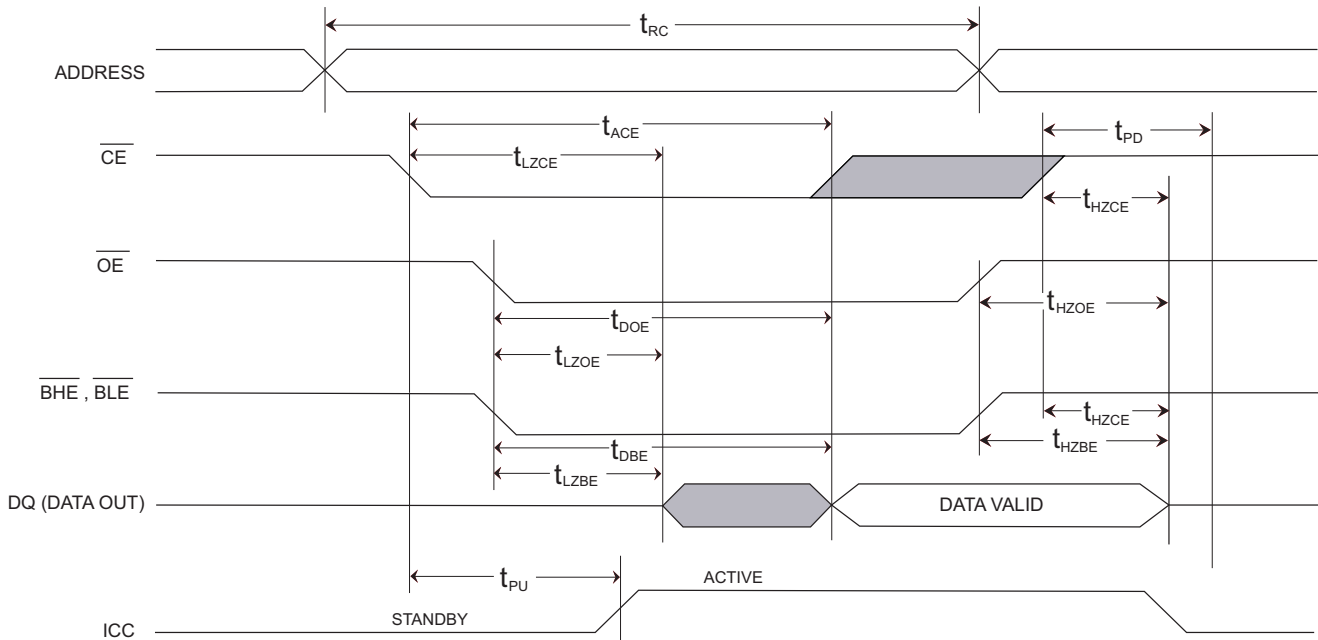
$t_{RC}$

ADDRESS

$t_{ACE}$

$t_{PD}$

$\overline{CE}$

$t_{LZCE}$

$t_{HZCE}$

$\overline{OE}$

$t_{HZOE}$

$t_{DOE}$

$t_{LZOE}$

$\overline{BHE}$ , $\overline{BLE}$

$t_{HZCE}$

$t_{DBE}$

$t_{HZBE}$

$t_{LZBE}$

DQ (DATA OUT)

DATA VALID

$t_{PU}$

ACTIVE

STANDBY

ICC